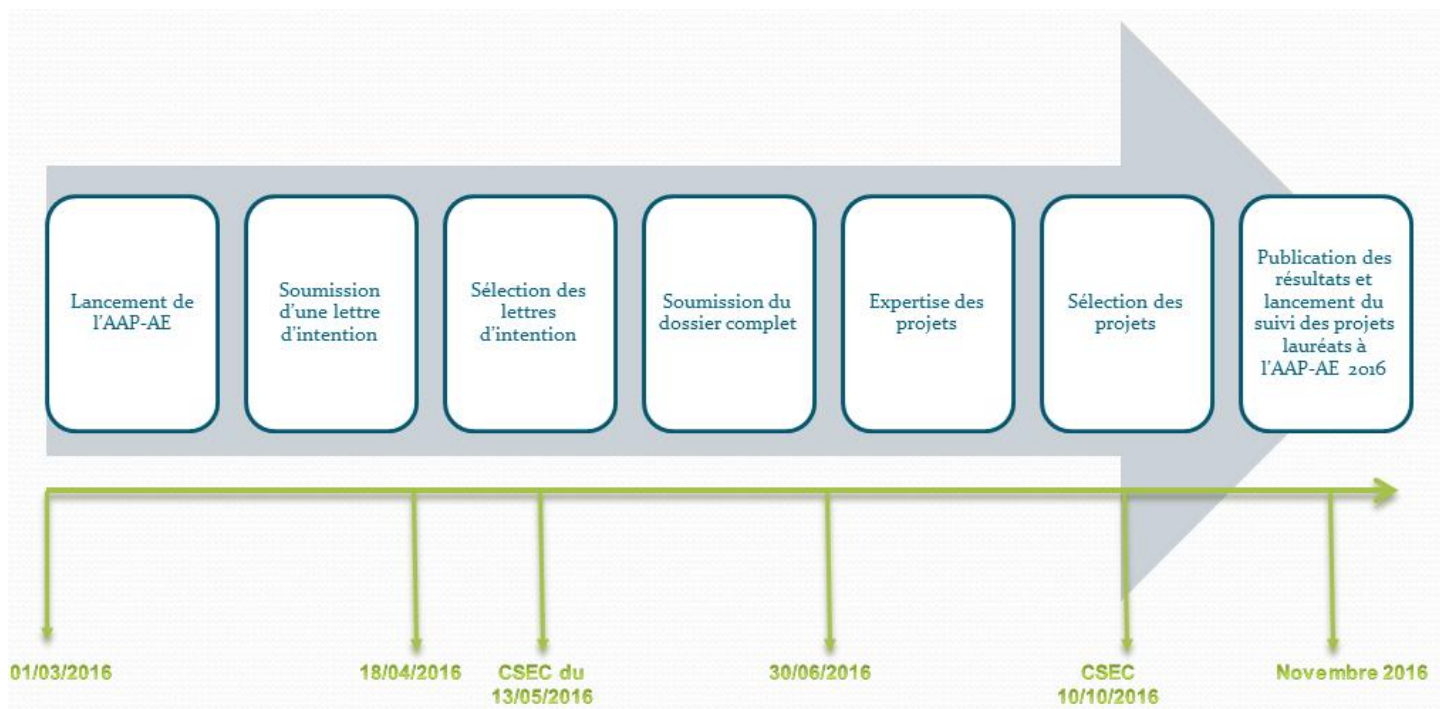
Lancement de l'AAP-AE

Soumission d'une lettre d'intention

Sélection des lettres d'intention

Soumission du dossier complet

Expertise des projets

Sélection des projets

Publication des résultats et lancement du suivi des projets lauréats à l'AAP-AE 2016

01/03/2016

18/04/2016

CSEC du 13/05/2016

30/06/2016

CSEC 10/10/2016

Novembre 2016